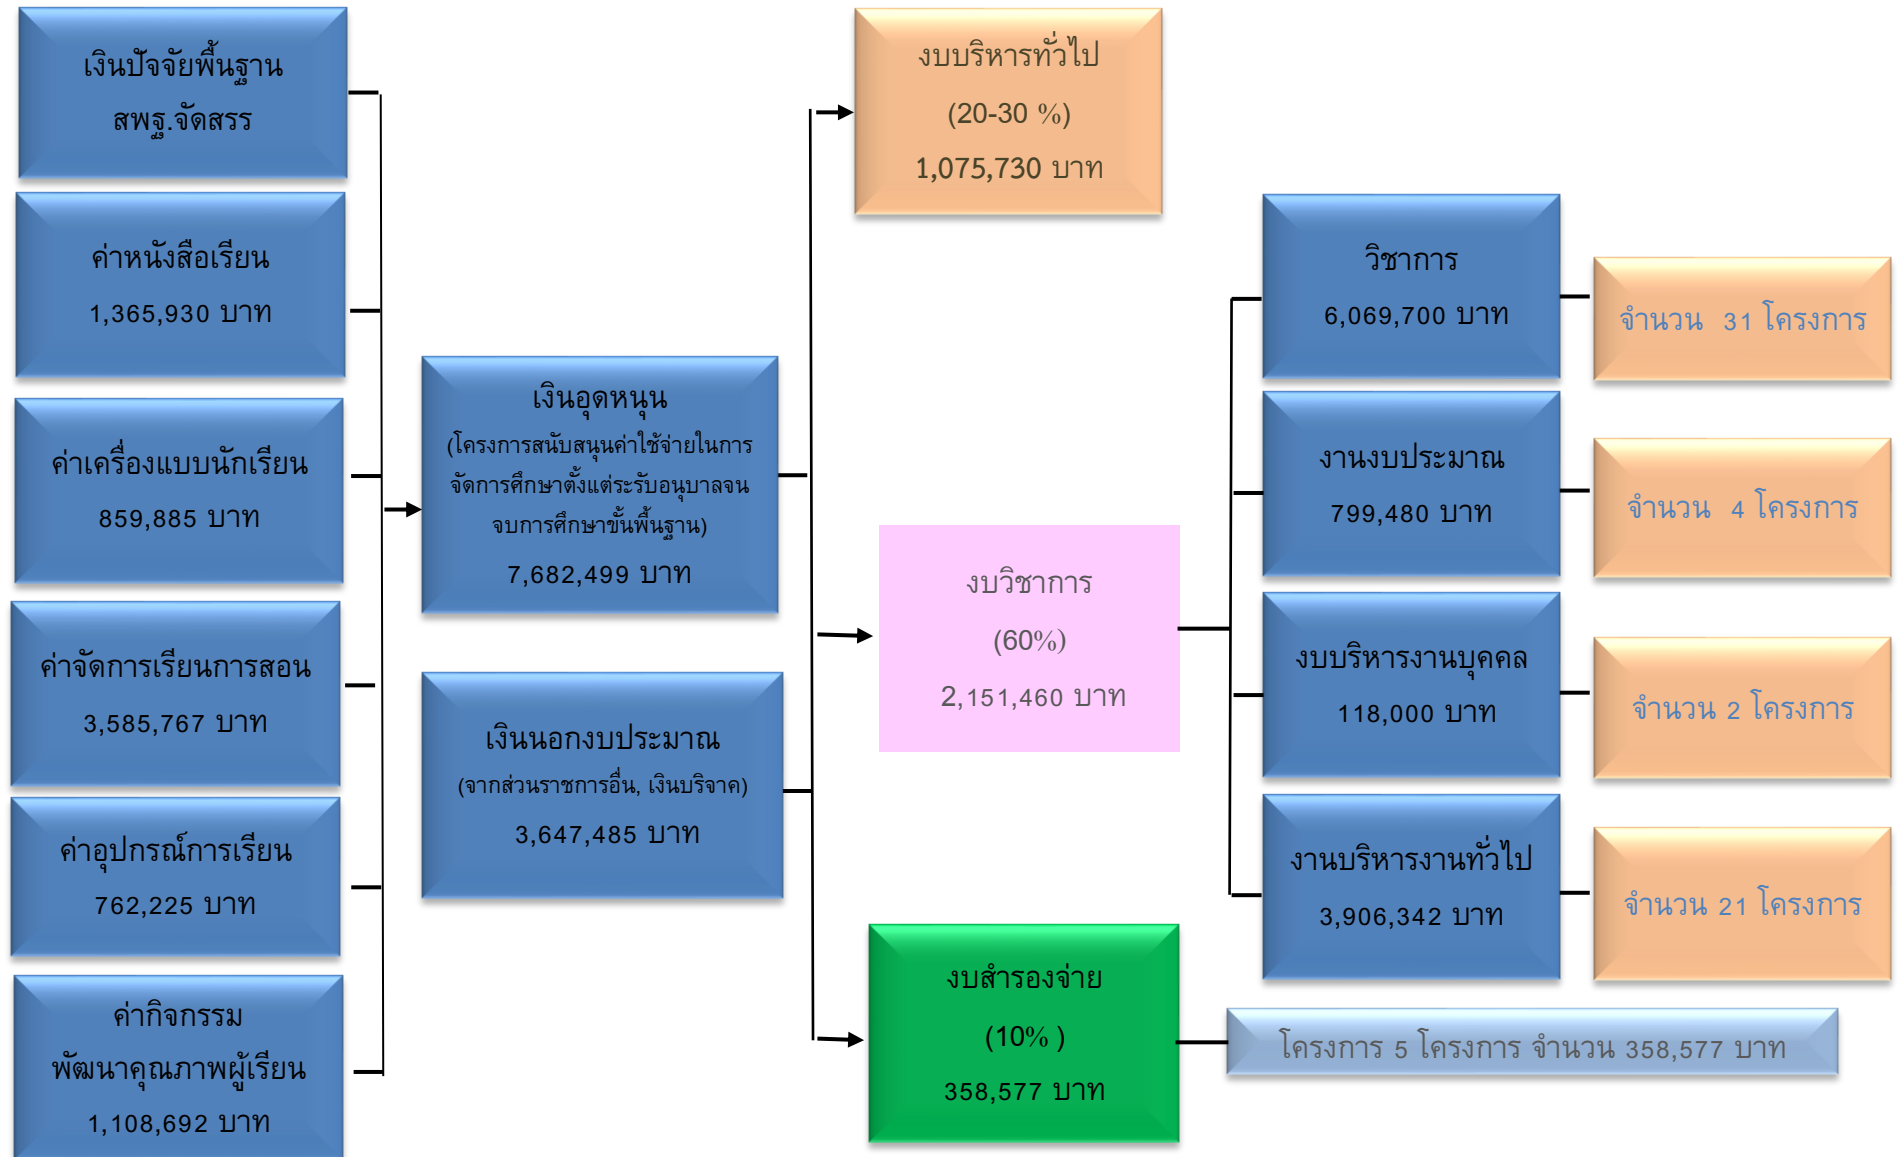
เงินปัจจัยพื้นฐาน สพฐ.จัดสรร

ค่าหนังสือเรียน
1,365,930 บาท

ค่าเครื่องแบบนักเรียน
859,885 บาท

ค่าจัดการเรียนการสอน
3,585,767 บาท

ค่าอุปกรณ์การเรียน
762,225 บาท

ค่ากิจกรรมพัฒนาคุณภาพผู้เรียน
1,108,692 บาท

เงินอุดหนุน
(โครงการสนับสนุนค่าใช้จ่ายในการจัดการศึกษาตั้งแต่ระดับอนุบาลจนจบการศึกษาขั้นพื้นฐาน)
7,682,499 บาท

เงินนอกงบประมาณ
(จากส่วนราชการอื่น, เงินบริจาค)
3,647,485 บาท

งบบริหารทั่วไป
(20-30 %)
1,075,730 บาท

งบวิชาการ
(60%)
2,151,460 บาท

งบสำรองจ่าย
(10% )
358,577 บาท

วิชาการ
6,069,700 บาท

งานงบประมาณ
799,480 บาท

งบบริหารงานบุคคล
118,000 บาท

งานบริหารงานทั่วไป
3,906,342 บาท

จำนวน 31 โครงการ

จำนวน 4 โครงการ

จำนวน 2 โครงการ

จำนวน 21 โครงการ

โครงการ 5 โครงการ จำนวน 358,577 บาท